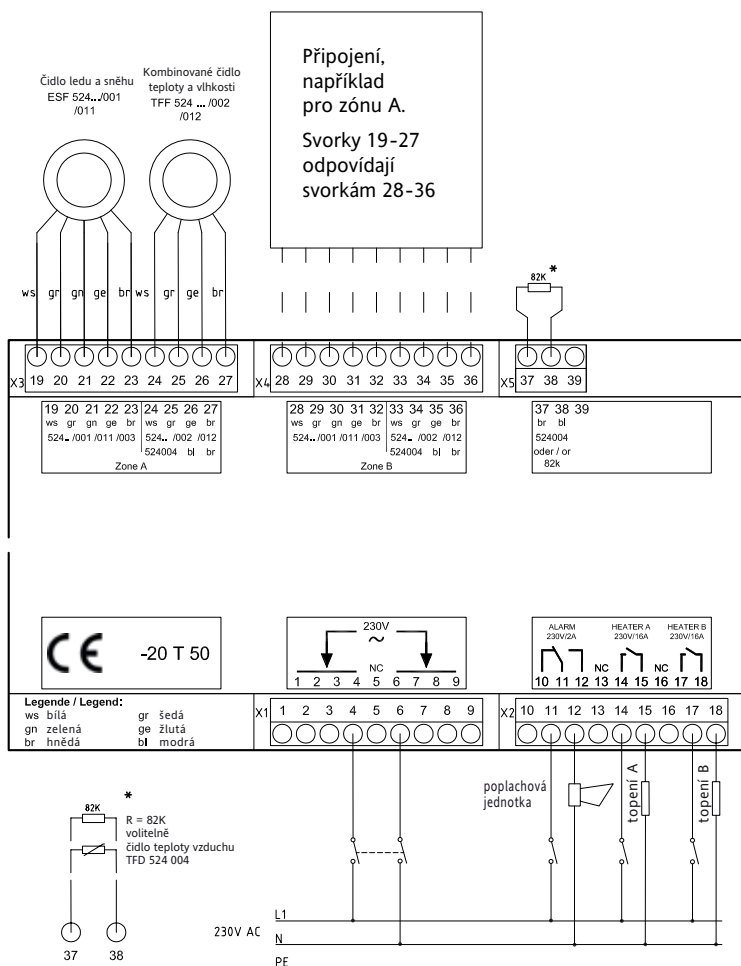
Čidlo ledu a sněhu
ESF 524../001
/011

Kombinované čidlo
teploty a vlhkosti
TFF 524 ... /002
/012

Připojení,
například
pro zónu A.

Svorky 19-27
odpovídají
svorkám 28-36

82K *

ws gr gn ge br ws gr ge br

X3 19 20 21 22 23 24 25 26 27

X4 28 29 30 31 32 33 34 35 36

X5 37 38 39

| 19 20 21 22 23 | 24 25 26 27 |
|---|---|
| ws gr gn ge br | ws gr ge br |
| 524.. /001 /011 /003 | 524.. /002 /012 |
| | 524004 bl br |

Zone A

| 28 29 30 31 32 | 33 34 35 36 |
|---|---|
| ws gr gn ge br | ws gr ge br |
| 524.. /001 /011 /003 | 524.. /002 /012 |
| | 524004 bl br |

Zone B

37 38 39
br bl
524004
oder / or
82k

CE -20 T 50

230V
~
NC
1 2 3 4 5 6 7 8 9

ALARM 230V/2A
HEATER A 230V/16A
HEATER B 230V/16A
10 11 12 NC 13 14 15 NC 16 17 18

Legende / Legend:
ws bílá
gn zelená
br hnědá
gr šedá
ge žlutá
bl modrá

X1 1 2 3 4 5 6 7 8 9

X2 10 11 12 13 14 15 16 17 18

poplachová jednotka
topení A
topení B

82K *
R = 82K
volitelně
čidlo teploty vzduchu
TFD 524 004

37 38

230V AC
L1
N
PE